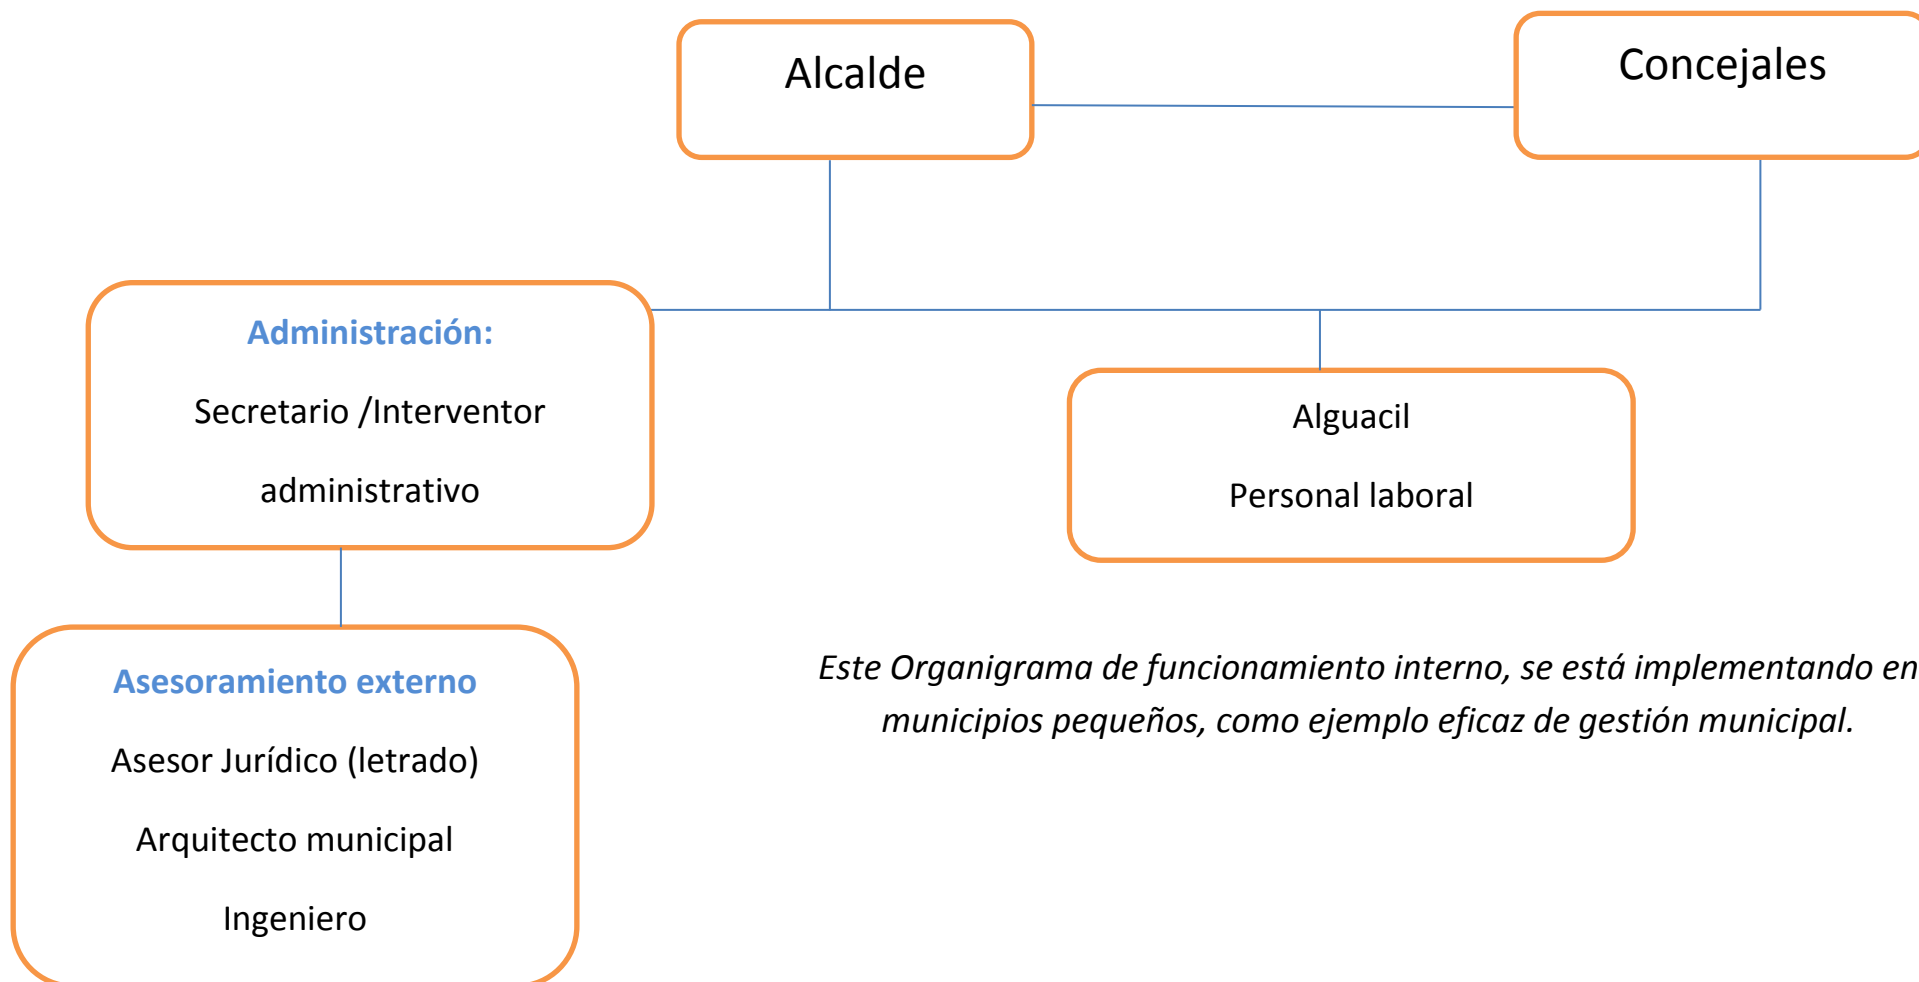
Alcalde

Concejales

Administración:

Secretario /Interventor

administrativo

Alguacil

Personal laboral

Asesoramiento externo

Asesor Jurídico (letrado)

Arquitecto municipal

Ingeniero

Este Organigrama de funcionamiento interno, se está implementando en municipios pequeños, como ejemplo eficaz de gestión municipal.